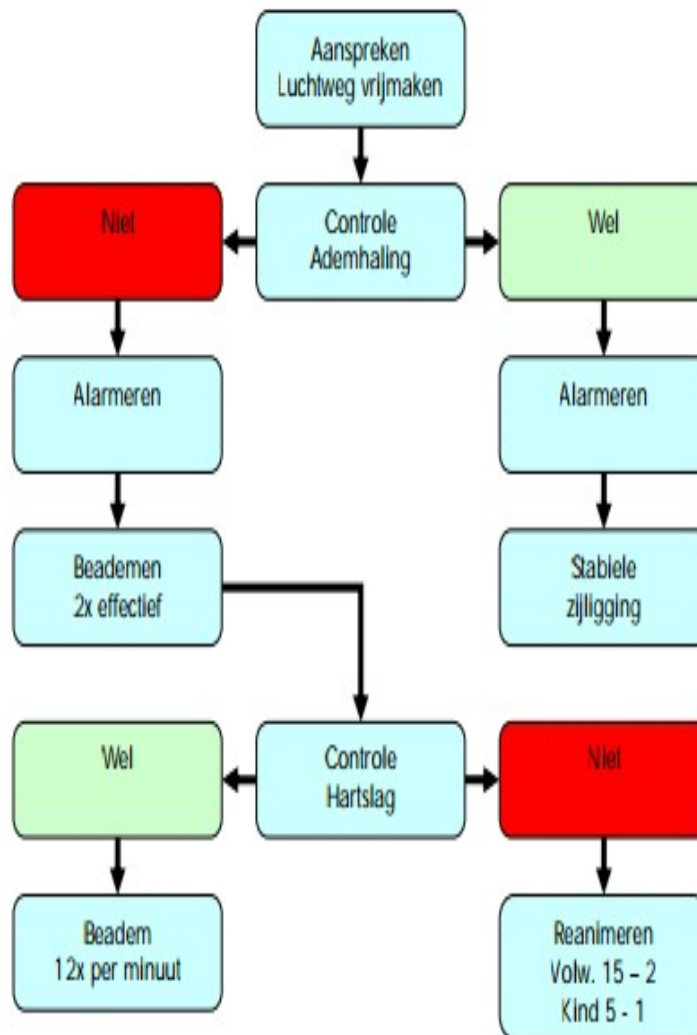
Aanspreken
Luchtweg vrijmaken

Niet

Controle
Ademhaling

Wel

Alarmeren

Alarmeren

Beademen
2x effectief

Stabiele
zijligging

Wel

Controle
Hartslag

Niet

Beadem
12x per minuut

Reanimeren
Volw. 15 – 2
Kind 5 - 1